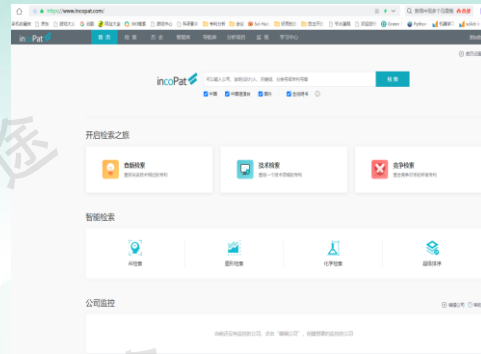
https://www.incopat.com/

首页 检索 历史 智能库 导航库 分析报告 监视 学习中心

incoPat 可以输入公司、发明/设计人、关键词、分类号或专利号等 检索

中国 中国香港 德国 全球专利

开启检索之旅

查新检索
查新检索

技术检索
查找一个技术领域的专利

竞争检索
查看竞争对手的专利

智能检索

AI检索 图形检索 化学检索 届新搜索

公司监控